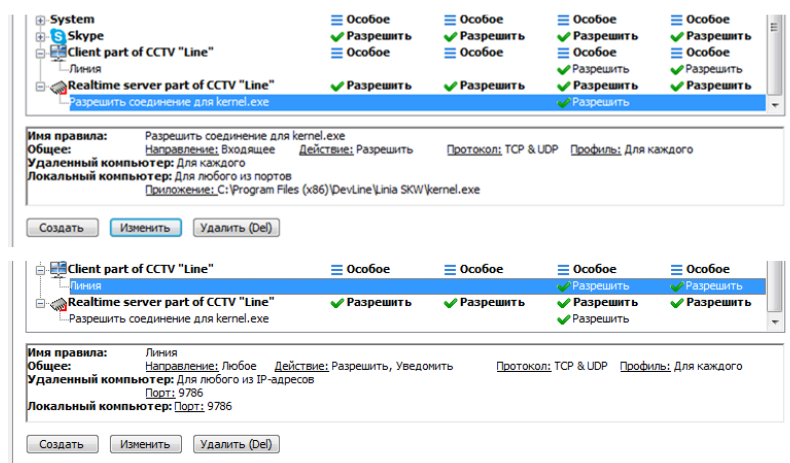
| | | | | |
|---|---|---|---|---|
| System | Особое | Особое | Особое | Особое |
| Skype | Разрешить | Разрешить | Разрешить | Разрешить |
| Client part of CCTV "Line" | Особое | Особое | Особое | Особое |
| Линия | | | Разрешить | Разрешить |
| Realtime server part of CCTV "Line" | Разрешить | Разрешить | Разрешить | Разрешить |
| Разрешить соединение для kernel.exe | | | Разрешить | |

Имя правила: Разрешить соединение для kernel.exe
Общее: Направление: Входящее Действие: Разрешить Протокол: TCP & UDP Профиль: Для каждого
Удаленный компьютер: Для каждого
Локальный компьютер: Для любого из портов
Приложение: C:\Program Files (x86)\DevLine\Linia SKW\kernel.exe

Создать Изменить Удалить (Del)

| | | | | |
|---|---|---|---|---|
| Client part of CCTV "Line" | Особое | Особое | Особое | Особое |
| Линия | | | Разрешить | Разрешить |
| Realtime server part of CCTV "Line" | Разрешить | Разрешить | Разрешить | Разрешить |
| Разрешить соединение для kernel.exe | | | Разрешить | |

Имя правила: Линия
Общее: Направление: Любое Действие: Разрешить, Уведомить Протокол: TCP & UDP Профиль: Для каждого
Удаленный компьютер: Для любого из IP-адресов
Порт: 9786
Локальный компьютер: Порт: 9786

Создать Изменить Удалить (Del)